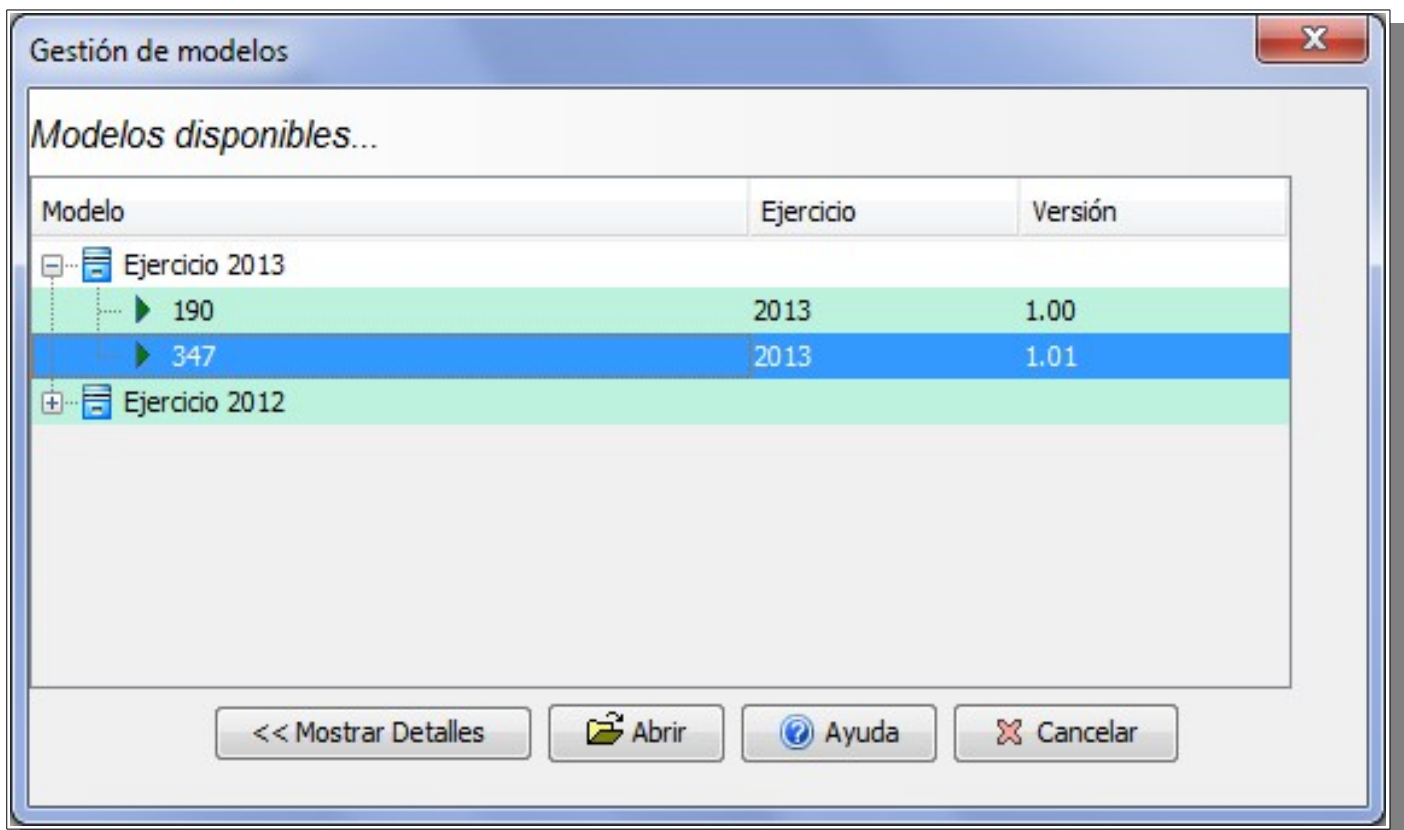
Gestión de modelos

Modelos disponibles...

| Modelo | Ejercicio | Versión |
|---|---|---|
| Ejercicio 2013 | | |
| 190 | 2013 | 1.00 |
| 347 | 2013 | 1.01 |
| Ejercicio 2012 | | |

<< Mostrar Detalles
Abrir
Ayuda
Cancelar